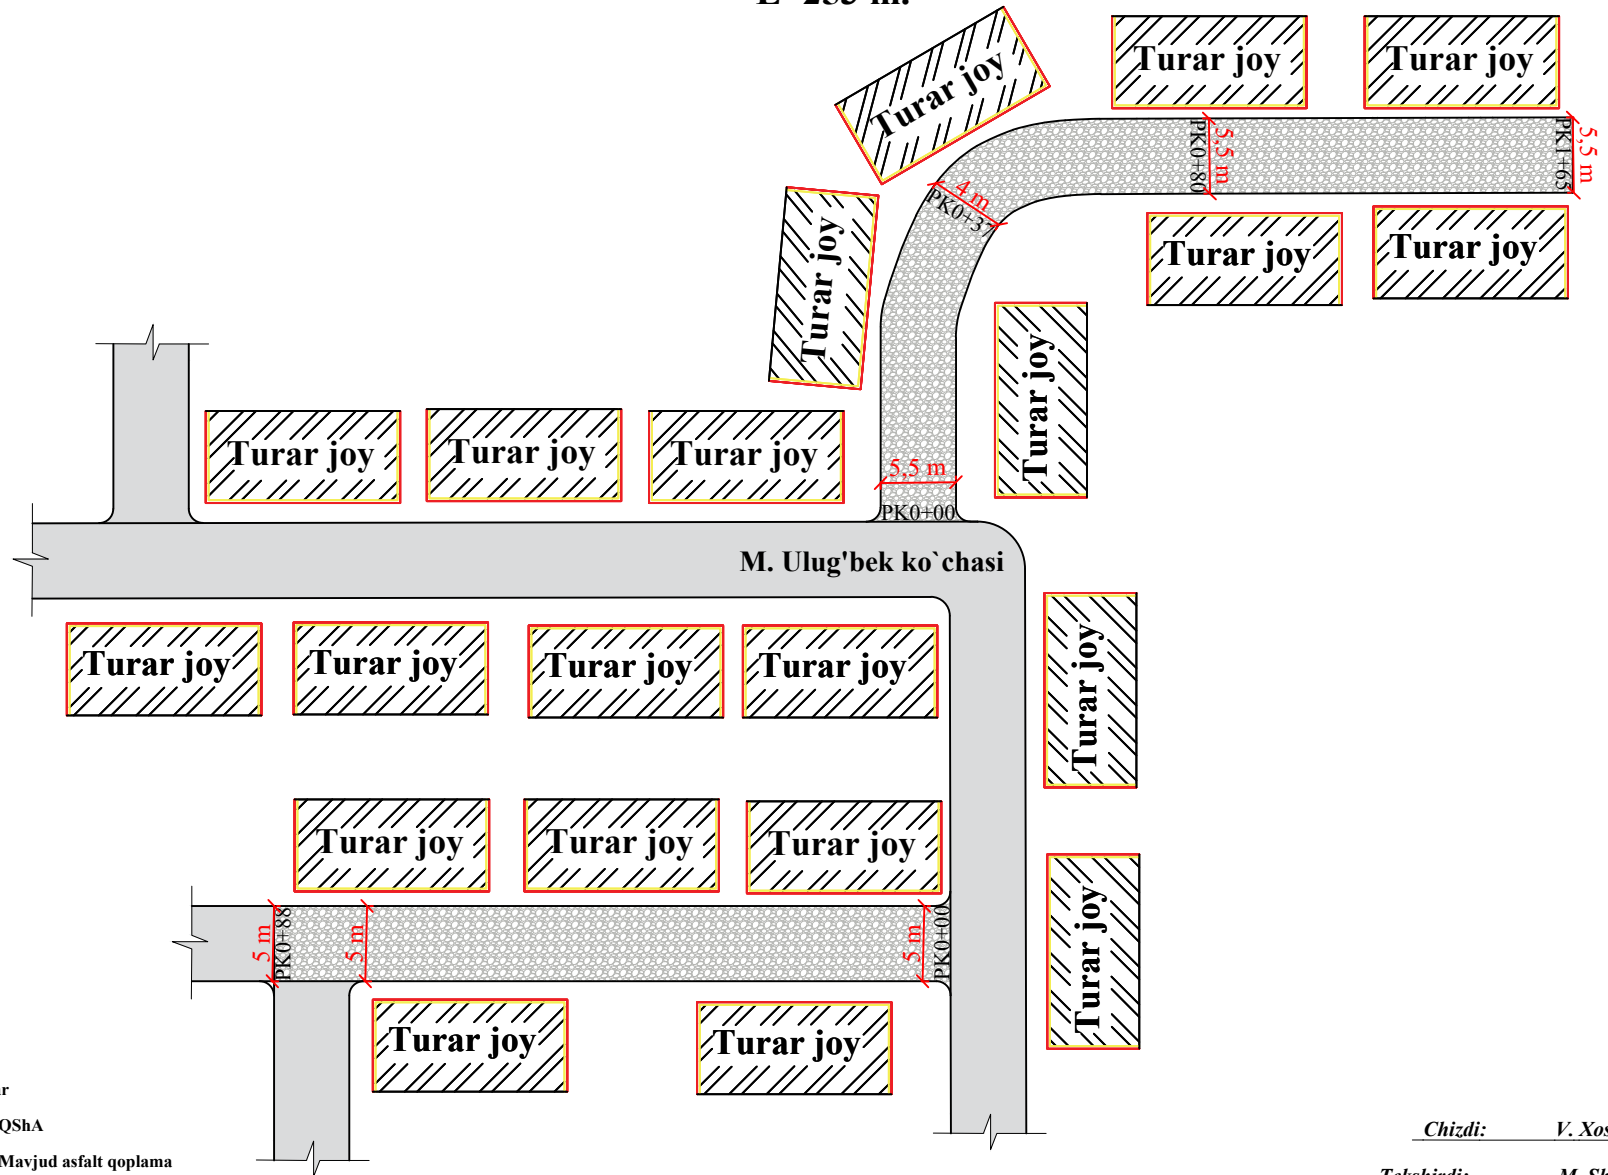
Turar joy
Turar joy
Turar joy
5,5 m
PK0+80
5,5 m
PK1+65
4 m
PK0+37
Turar joy
Turar joy
Turar joy
Turar joy
Turar joy
Turar joy
Turar joy
5,5 m
PK0+00
M. Ulug'bek ko`chasi
Turar joy
Turar joy
Turar joy
Turar joy
Turar joy
Turar joy
Turar joy
Turar joy
5 m
PK0+88
5 m
5 m
PK0+00
Turar joy
Turar joy
Turar joy
r
QShA
Mavjud asfalt qoplama
Chizdi: V. Xos